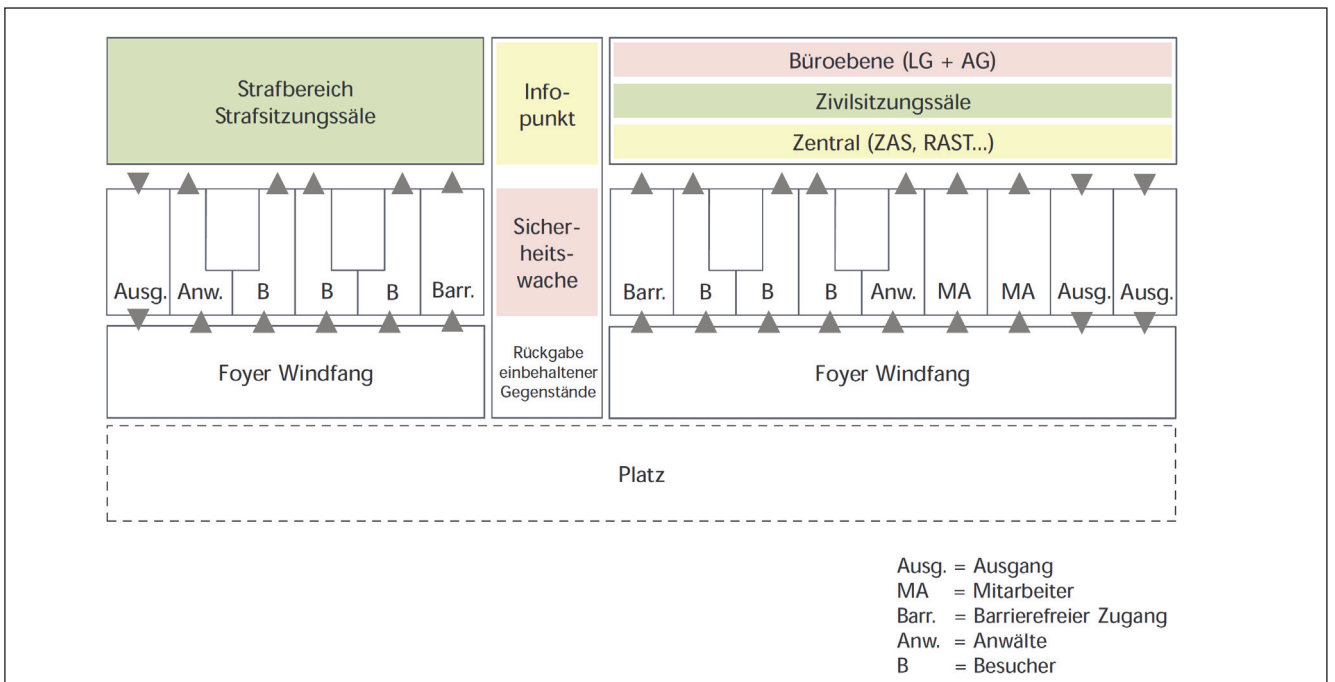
Strafbereich
Strafsitzungssäle

Info-
punkt

Büroebene (LG + AG)

Zivilsitzungssäle

Zentral (ZAS, RAST...)

Ausg. | Anw. | B | B | B | Barr.

Sicher-
heits-
wache

Barr. | B | B | B | Anw. | MA | MA | Ausg. | Ausg.

Foyer Windfang

Rückgabe einbehaltener Gegenstände

Foyer Windfang

Platz

Ausg. = Ausgang
MA = Mitarbeiter
Barr. = Barrierefreier Zugang
Anw. = Anwälte
B = Besucher